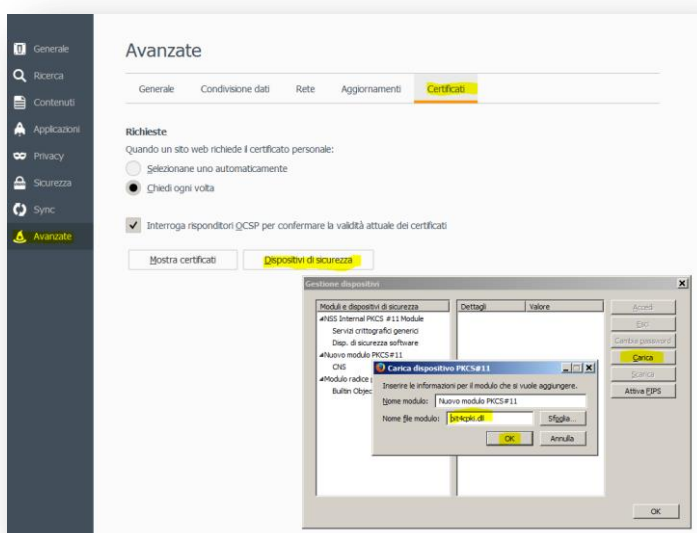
Generale
Ricerca
Contenuti
Applicazioni
Privacy
Sicurezza
Sync
Avanzate

Avanzate

Generale | Condivisione dati | Rete | Aggiornamenti | Certificati

Richieste
Quando un sito web richiede il certificato personale:
Selezionare uno automaticamente
Chiedi ogni volta

Interroga risponditori OCSP per confermare la validità attuale dei certificati

Mostra certificati
Dispositivi di sicurezza

Gestione dispositivi

| Moduli e dispositivi di sicurezza | Dettagli | Valore |
|---|---|---|
| NSS Internal PKCS #11 Module | | |
| Servizi crittografici generici | | |
| Disp. di sicurezza software | | |
| Nuovo modulo PKCS#11 | | |
| CNS | | |
| Modulo radice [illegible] | | |
| Builtin Objec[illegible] | | |

Accedi
Esci
Cambia password
Carica
Scarica
Attiva FIPS

Carica dispositivo PKCS#11
Inserire le informazioni per il modulo che si vuole aggiungere.
Nome modulo: Nuovo modulo PKCS#11
Nome file modulo: bit4xpki.dll
Sfoglia...
OK
Annulla

OK